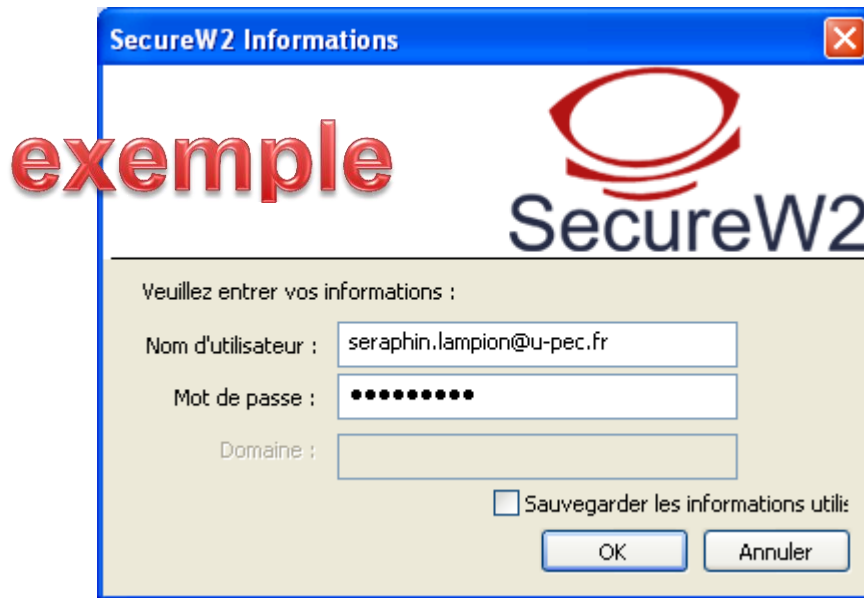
SecureW2 Informations

exemple

SecureW2

Veuillez entrer vos informations :

Nom d'utilisateur : seraphin.lampion@u-pec.fr

Mot de passe : ●●●●●●●●●●

Domaine :

Sauvegarder les informations utilis

OK

Annuler